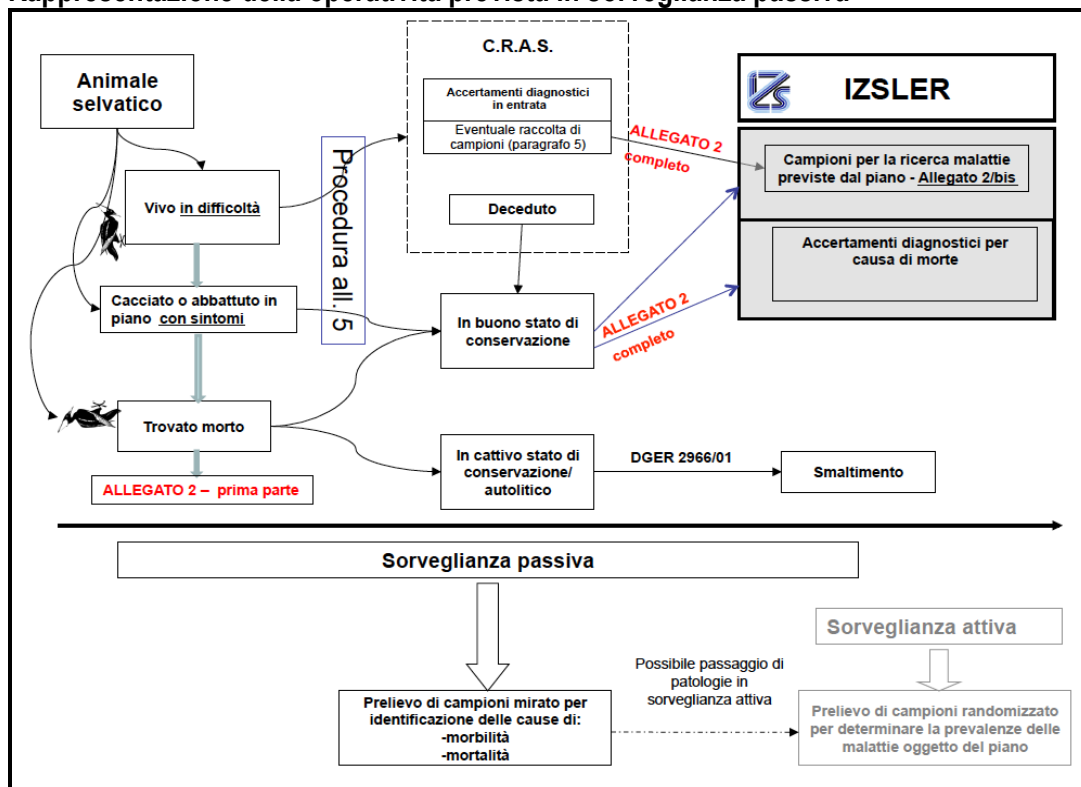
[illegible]

Animale selvatico

Vivo in difficoltà

Cacciato o abbattuto in piano con sintomi

Trovato morto

ALLEGATO 2 – prima parte

Procedura all. 5

C.R.A.S.

Accertamenti diagnostici in entrata

Eventuale raccolta di campioni (paragrafo 5)

Deceduto

In buono stato di conservazione

In cattivo stato di conservazione/ autolitico

DGER 2966/01

Smaltimento

ALLEGATO 2 completo

ALLEGATO 2 completo

IZSLER

Campioni per la ricerca malattie previste dal piano - Allegato 2/bis

Accertamenti diagnostici per causa di morte

Sorveglianza passiva

Prelievo di campioni mirato per identificazione delle cause di:
-morbilità
-mortalità

Possibile passaggio di patologie in sorveglianza attiva

Sorveglianza attiva

Prelievo di campioni randomizzato per determinare la prevalenze delle malattie oggetto del piano